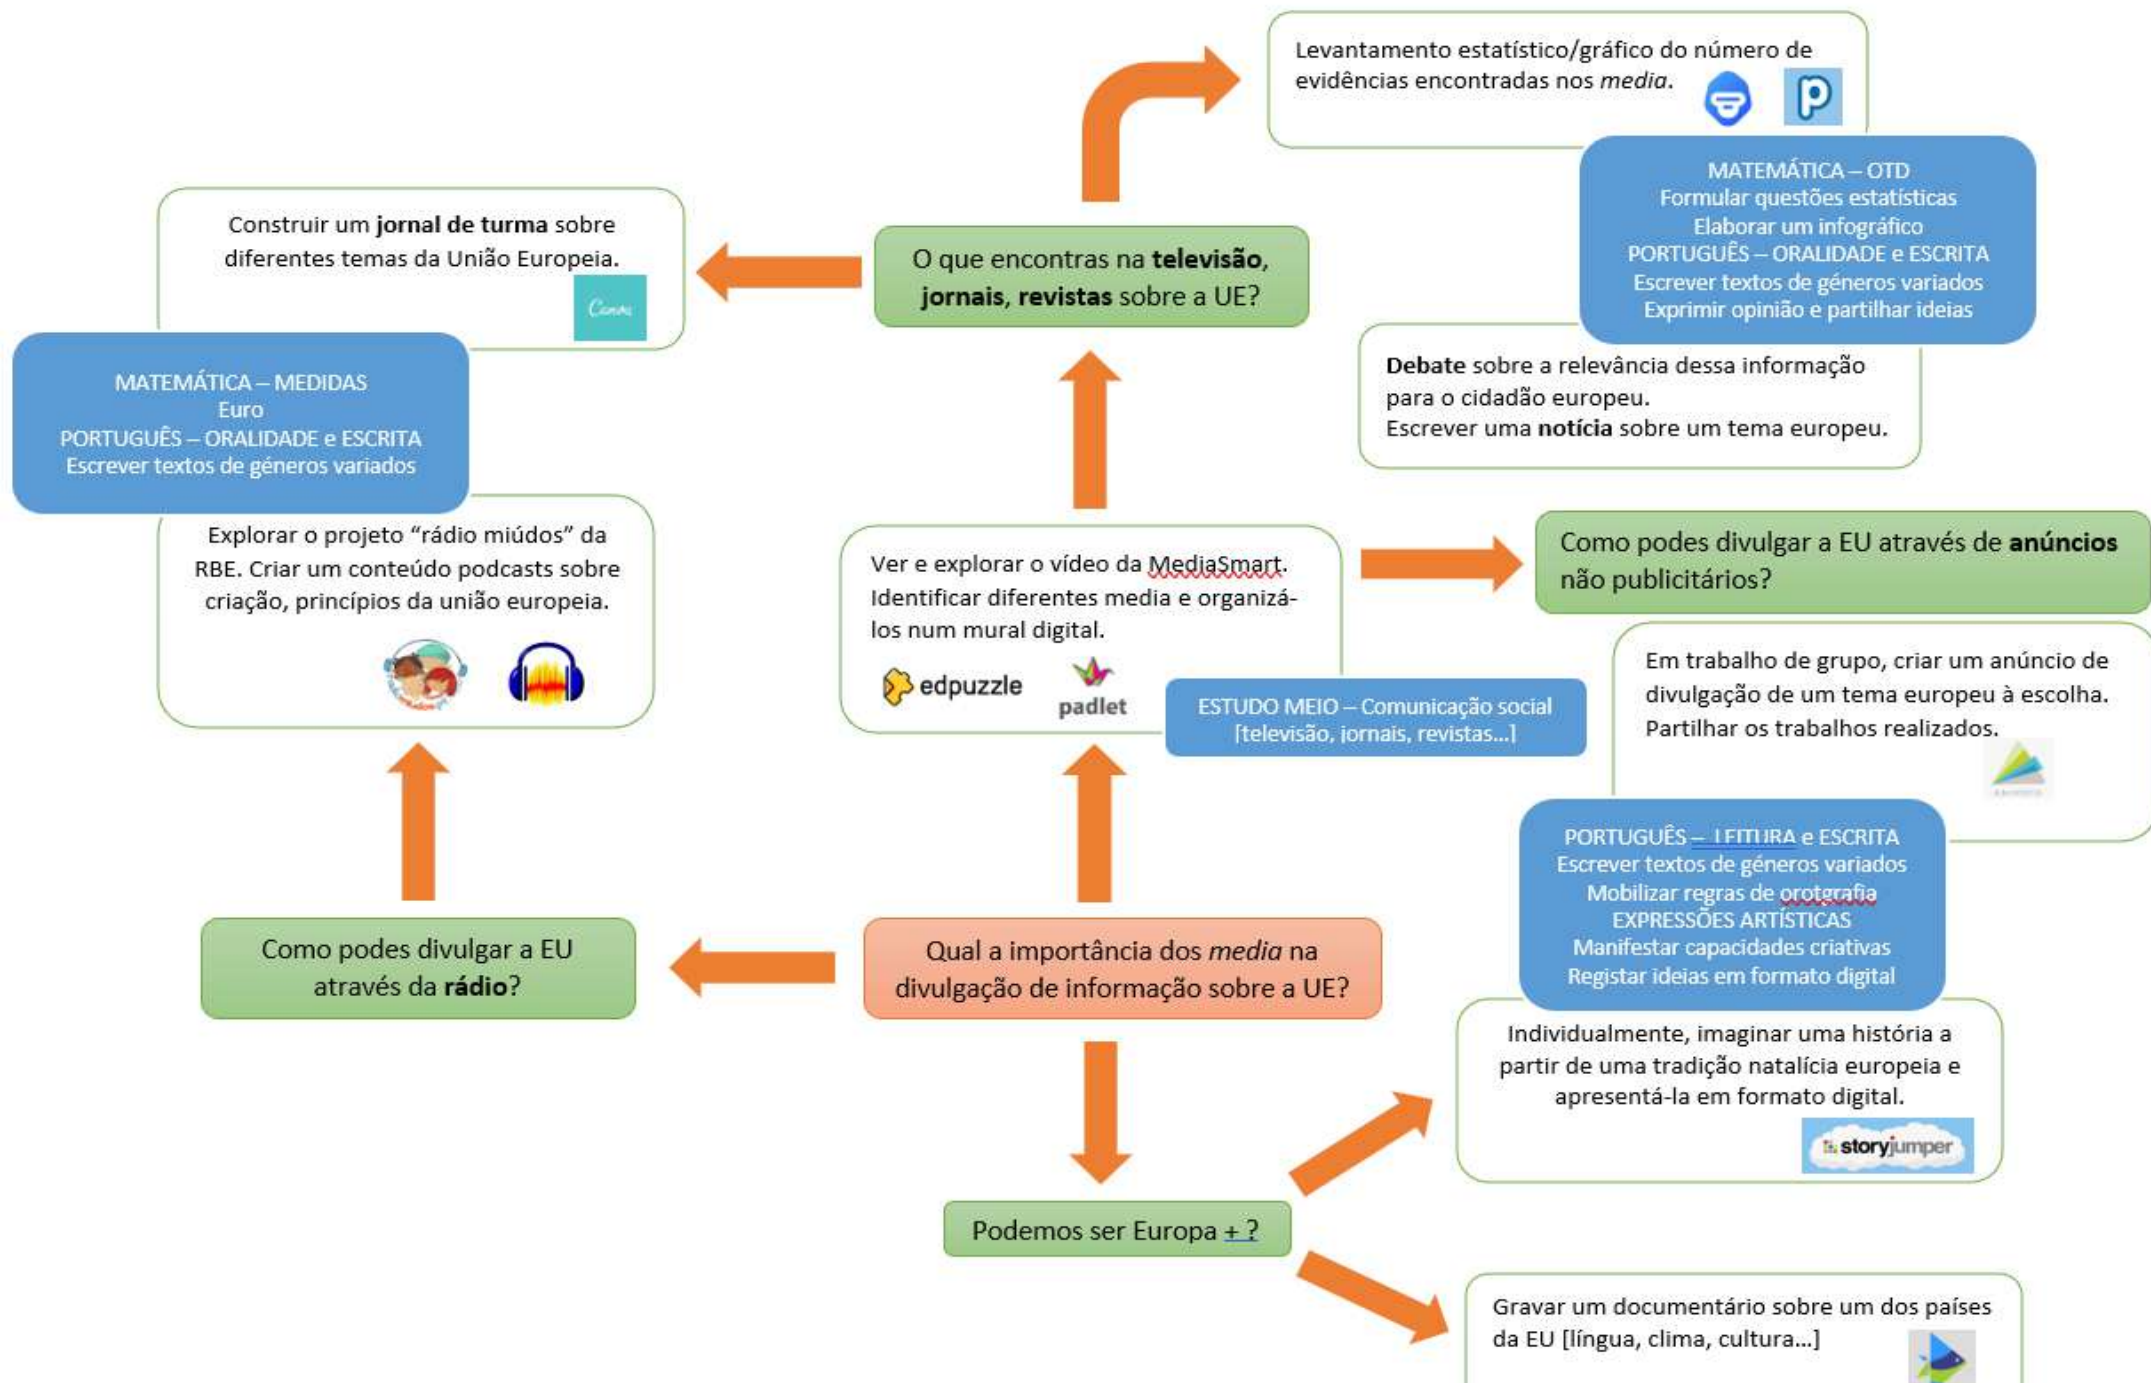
Levantamento estatístico/gráfico do número de evidências encontradas nos *media*.

MATEMÁTICA – OTD
Formular questões estatísticas
Elaborar um infográfico
PORTUGUÊS – ORALIDADE e ESCRITA
Escrever textos de géneros variados
Exprimir opinião e partilhar ideias

Construir um **jornal de turma** sobre diferentes temas da União Europeia.

Canva

O que encontras na **televisão**, **jornais**, **revistas** sobre a UE?

**Debate** sobre a relevância dessa informação para o cidadão europeu.
Escrever uma **notícia** sobre um tema europeu.

MATEMÁTICA – MEDIDAS
Euro
PORTUGUÊS – ORALIDADE e ESCRITA
Escrever textos de géneros variados

Explorar o projeto "rádio miúdos" da RBE. Criar um conteúdo podcasts sobre criação, princípios da união europeia.

Ver e explorar o vídeo da MediaSmart. Identificar diferentes media e organizá-los num mural digital.

edpuzzle

padlet

ESTUDO MEIO – Comunicação social
[televisão, jornais, revistas...]

Como podes divulgar a EU através de **anúncios** não publicitários?

Em trabalho de grupo, criar um anúncio de divulgação de um tema europeu à escolha. Partilhar os trabalhos realizados.

PORTUGUÊS – LEITURA e ESCRITA
Escrever textos de géneros variados
Mobilizar regras de ortografia
EXPRESSÕES ARTÍSTICAS
Manifestar capacidades criativas
Registar ideias em formato digital

Como podes divulgar a EU através da **rádio**?

Qual a importância dos *media* na divulgação de informação sobre a UE?

Individualmente, imaginar uma história a partir de uma tradição natalícia europeia e apresentá-la em formato digital.

storyjumper

Podemos ser Europa + ?

Gravar um documentário sobre um dos países da EU [língua, clima, cultura...]